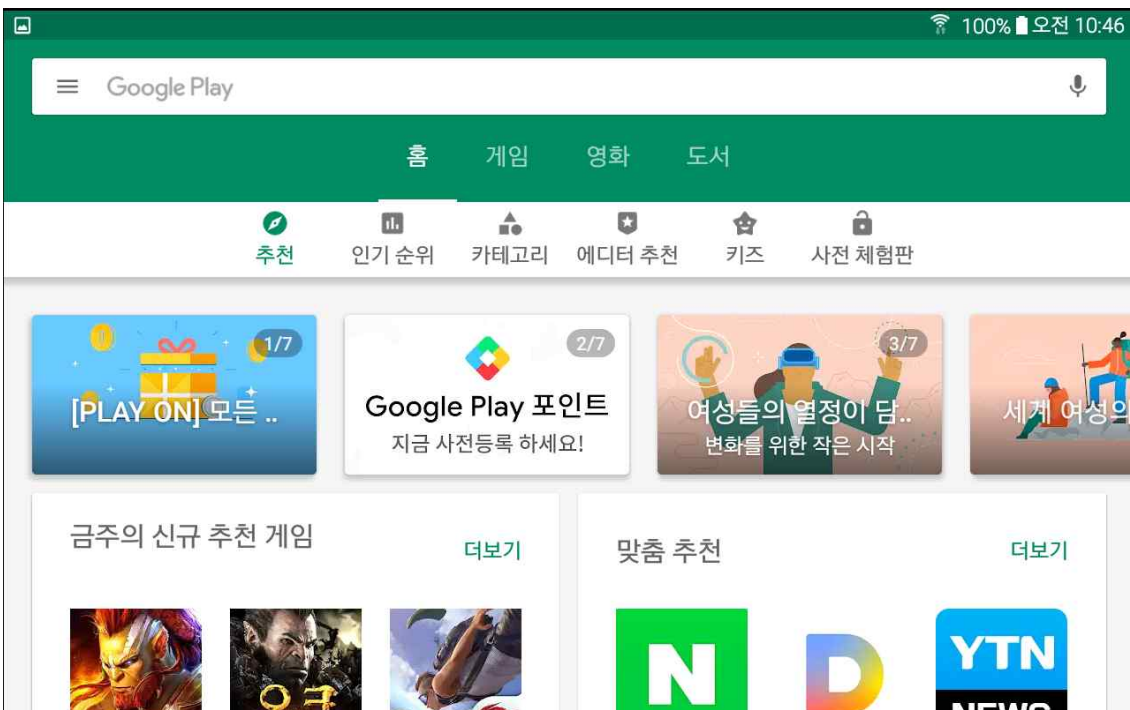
100% 오전 10:46

Google Play

홈 게임 영화 도서

추천 인기 순위 카테고리 에디터 추천 키즈 사전 체험판

1/7
[PLAY ON] 모든 ..

2/7
Google Play 포인트
지금 사전등록 하세요!

3/7
여성들의 열정이 담..
변화를 위한 작은 시작

세계 여성의

금주의 신규 추천 게임
더보기

맞춤 추천
더보기

N

D

YTN
NEWS